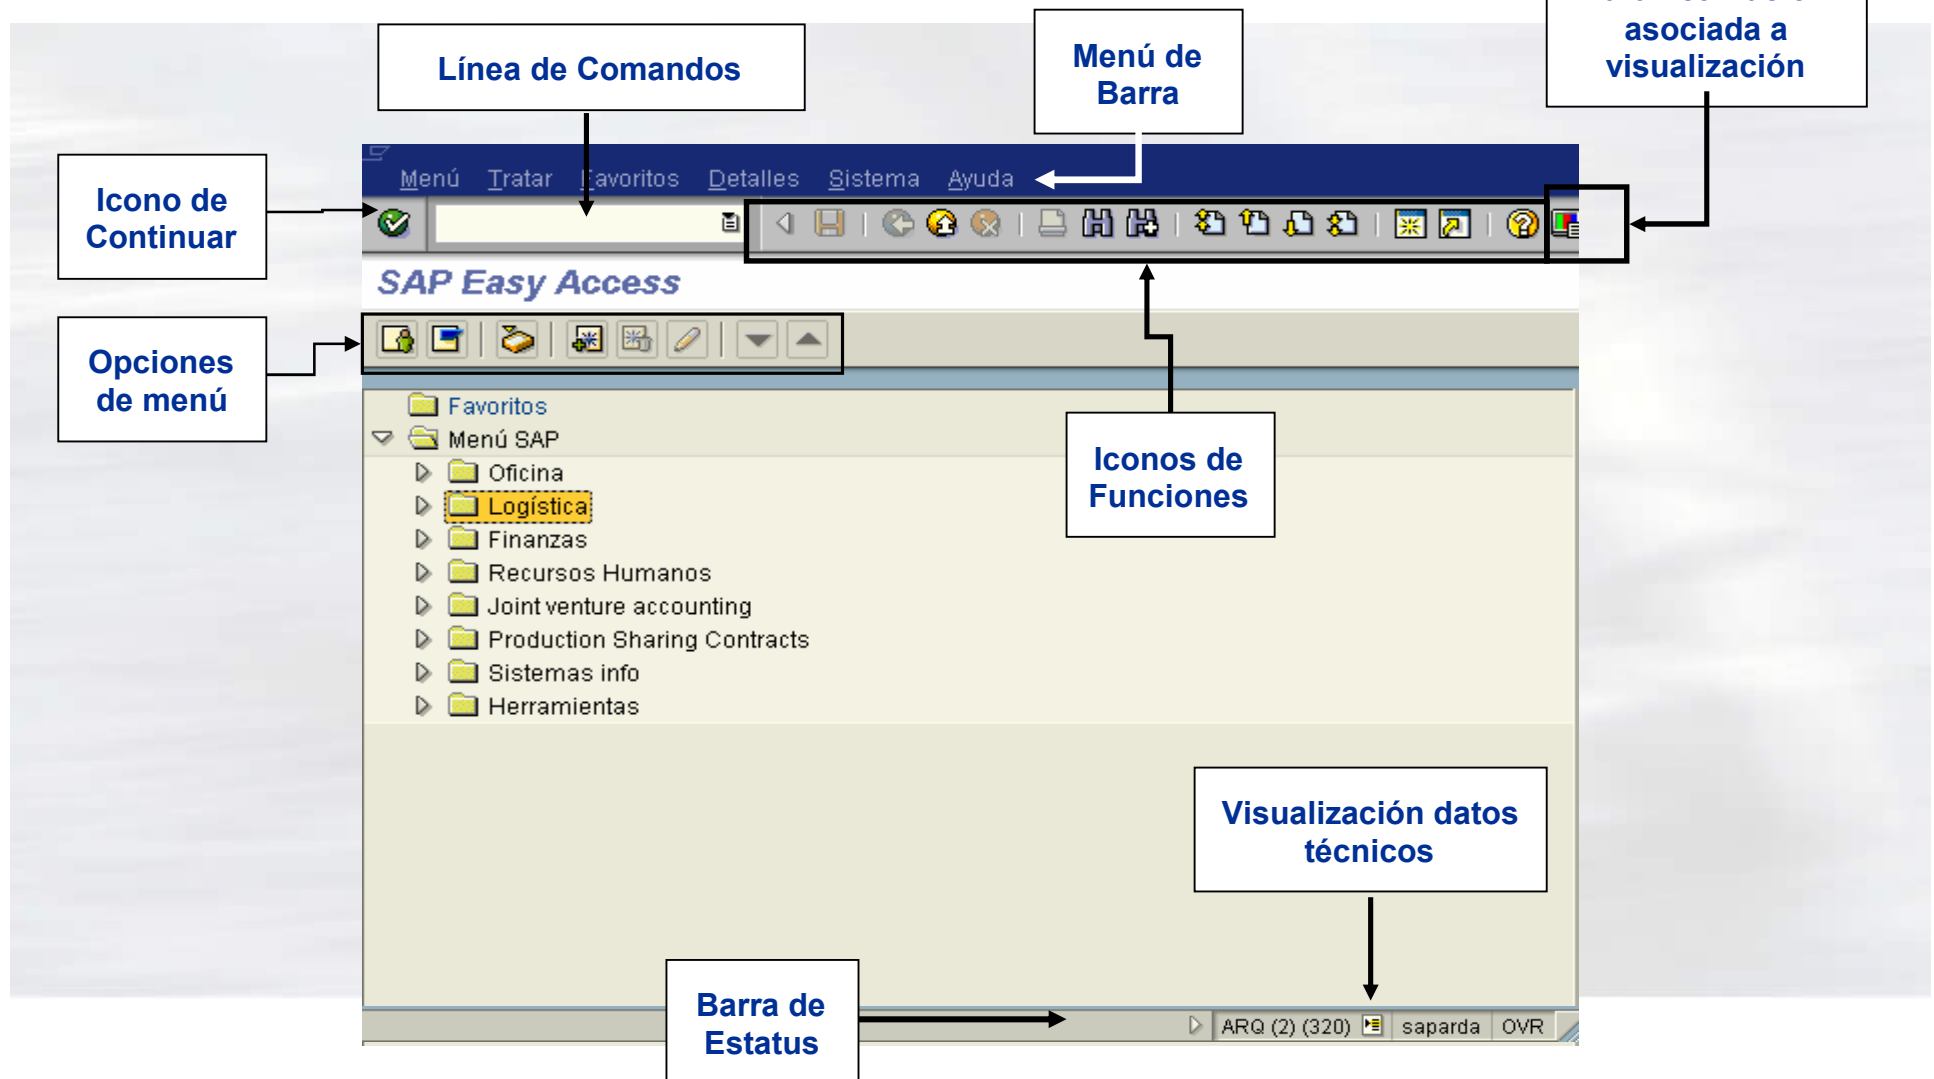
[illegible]
asociada a visualización

Línea de Comandos

Menú de Barra

Icono de Continuar

Opciones de menú

Menú Tratar Favoritos Detalles Sistema Ayuda

SAP Easy Access

Favoritos
Menú SAP
Oficina
Logística
Finanzas
Recursos Humanos
Joint venture accounting
Production Sharing Contracts
Sistemas info
Herramientas

Iconos de Funciones

Visualización datos técnicos

Barra de Estatus

ARQ (2) (320) sapara OVR